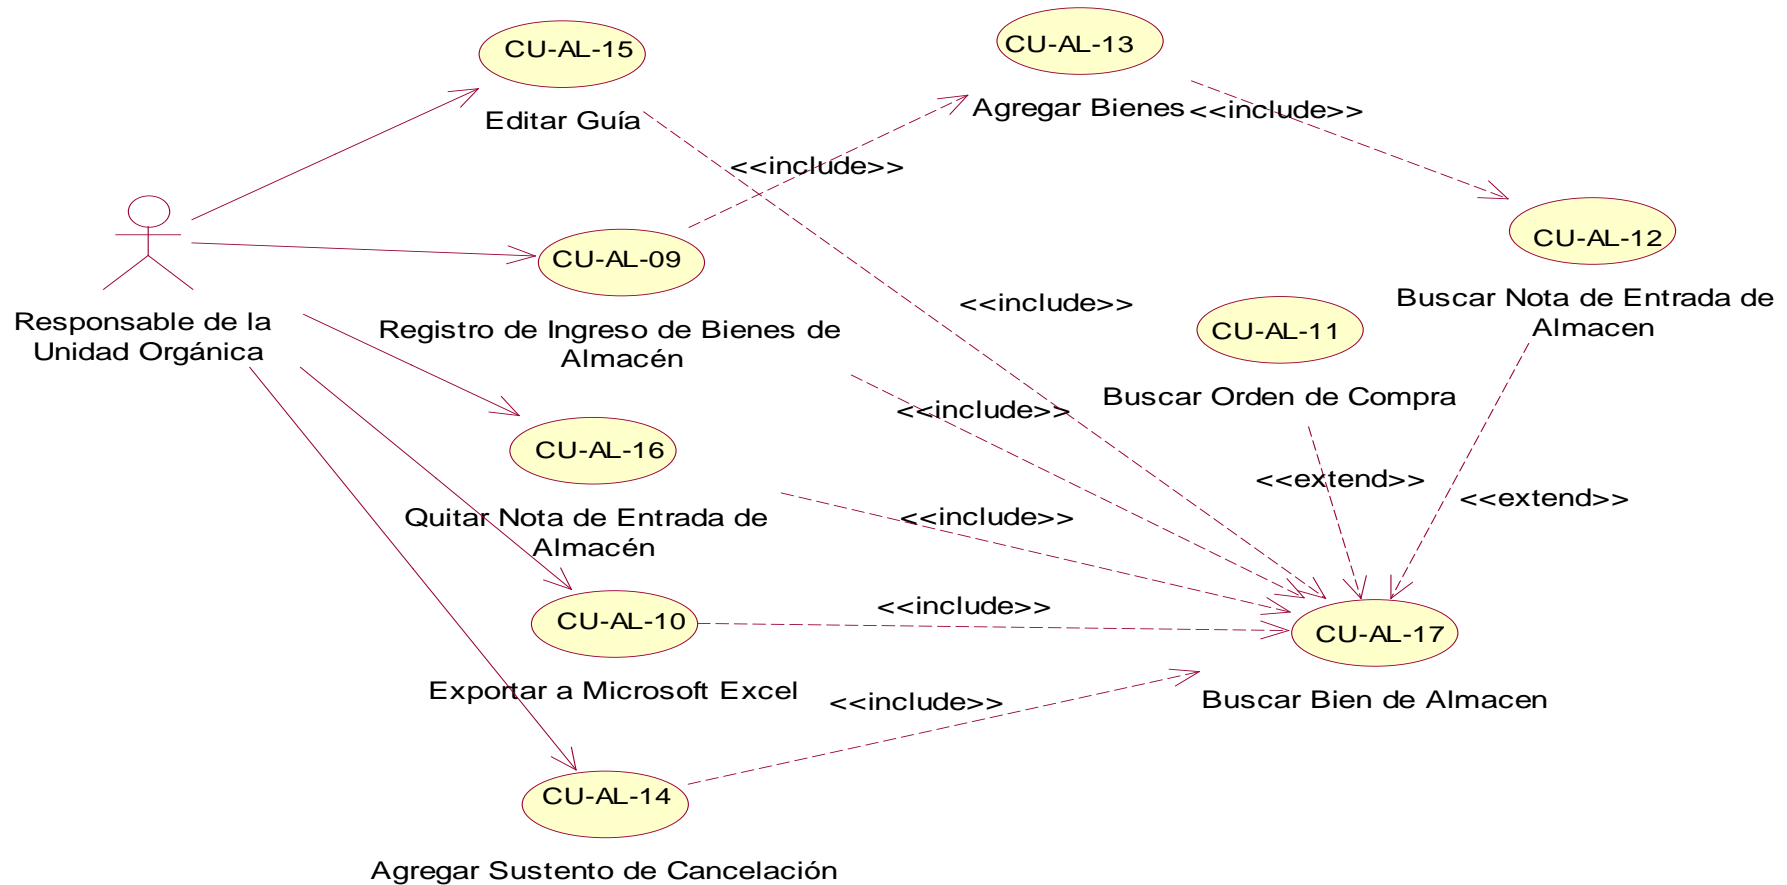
CU-AL-15

Editar Guía

CU-AL-13

Agregar Bienes

<<include>>

<<include>>

CU-AL-12

Buscar Nota de Entrada de Almacen

Responsable de la Unidad Orgánica

CU-AL-09

Registro de Ingreso de Bienes de Almacén

<<include>>

CU-AL-11

Buscar Orden de Compra

<<include>>

CU-AL-16

Quitar Nota de Entrada de Almacén

<<extend>>

<<extend>>

<<include>>

CU-AL-10

<<include>>

CU-AL-17

Exportar a Microsoft Excel

<<include>>

Buscar Bien de Almacen

CU-AL-14

Agregar Sustento de Cancelación